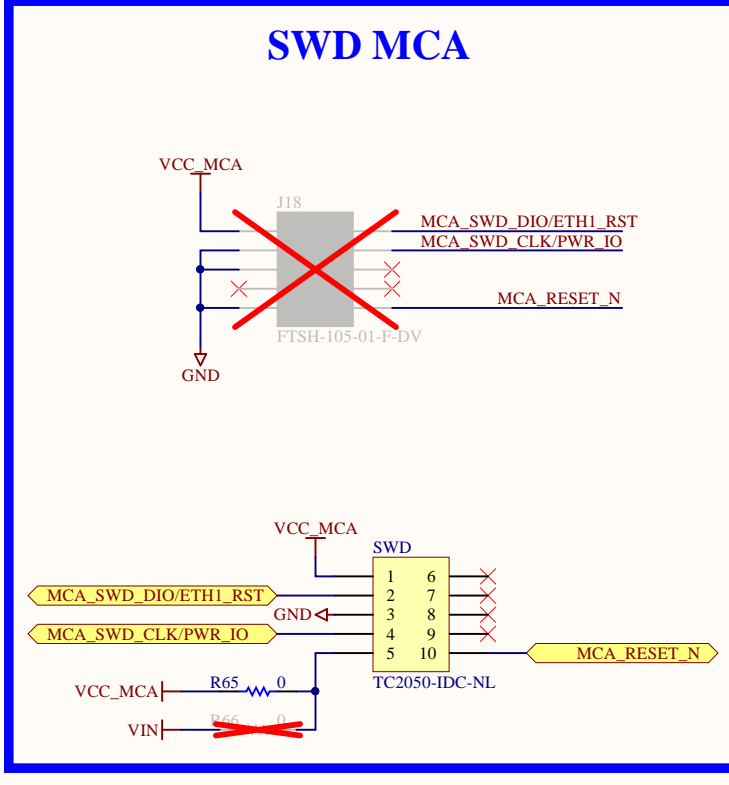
SWD MCA

VCC_MCA
J18
MCA_SWD_DIO/ETH1_RST
MCA_SWD_CLK/PWR_IO
MCA_RESET_N
FTSH-105-01-F-DV
GND

VCC_MCA
SWD
MCA_SWD_DIO/ETH1_RST
GND
MCA_SWD_CLK/PWR_IO
1 6
2 7
3 8
4 9
5 10
MCA_RESET_N
TC2050-IDC-NL
VCC_MCA
R65
0
VIN
R66
0